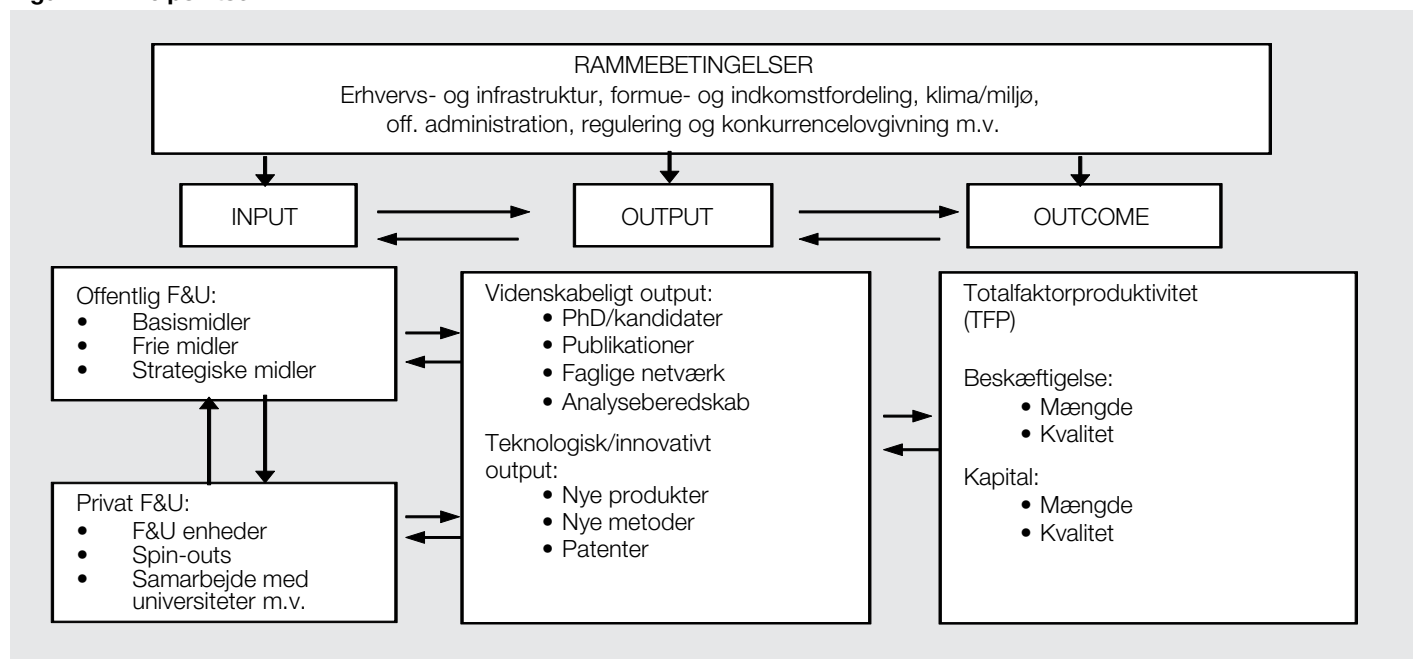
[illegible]

RAMMEBETINGELSER
Erhvervs- og infrastruktur, formue- og indkomstfordeling, klima/miljø, off. administration, regulering og konkurrencelovgivning m.v.

INPUT

OUTPUT

OUTCOME

Offentlig F&U:
• Basismidler
• Frie midler
• Strategiske midler

Privat F&U:
• F&U enheder
• Spin-outs
• Samarbejde med universiteter m.v.

Videnskabeligt output:
• PhD/kandidater
• Publikationer
• Faglige netværk
• Analyseberedskab

Teknologisk/innovativt output:
• Nye produkter
• Nye metoder
• Patenter

Totalfaktorproduktivitet (TFP)

Beskæftigelse:
• Mængde
• Kvalitet

Kapital:
• Mængde
• Kvalitet